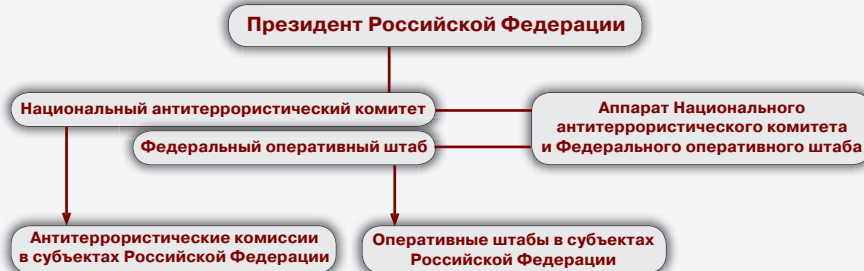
Президент Российской Федерации

Национальный антитеррористический комитет

Федеральный оперативный штаб

Аппарат Национального антитеррористического комитета и Федерального оперативного штаба

Антитеррористические комиссии в субъектах Российской Федерации

Оперативные штабы в субъектах Российской Федерации